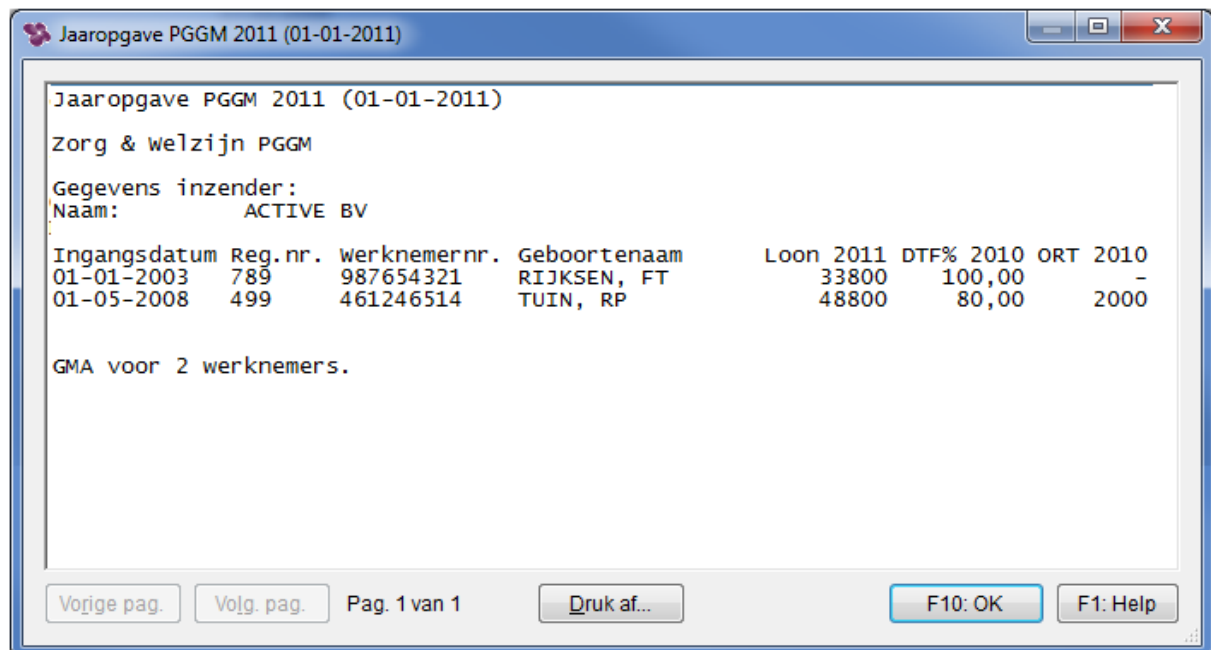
Jaaropgave PGGM 2011 (01-01-2011)

Jaaropgave PGGM 2011 (01-01-2011)

Zorg & Welzijn PGGM

Gegevens inzender:
Naam: ACTIVE BV

| Ingangsdatum | Reg.nr. | Werknemernr. | Geboortenaam | Loon 2011 | DTF% 2010 | ORT 2010 |
|---|---|---|---|---|---|---|
| 01-01-2003 | 789 | 987654321 | RIJKSEN, FT | 33800 | 100,00 | - |
| 01-05-2008 | 499 | 461246514 | TUIN, RP | 48800 | 80,00 | 2000 |

GMA voor 2 werknemers.

Vorige pag. Volg. pag. Pag. 1 van 1 Druk af... F10: OK F1: Help